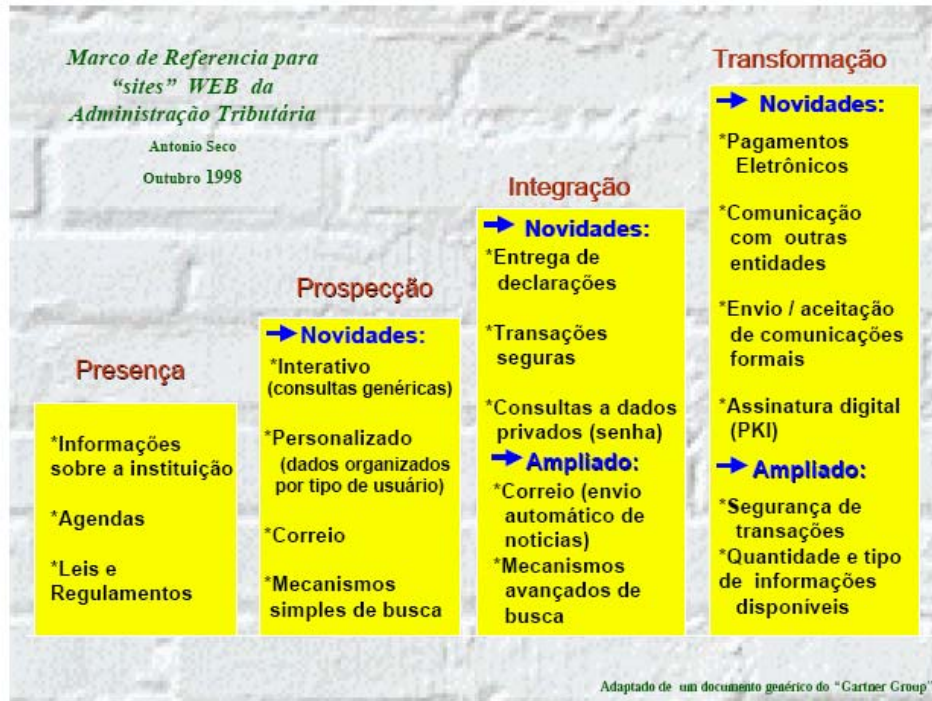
Marco de Referencia para "sites" WEB da Administração Tributária
Antonio Seco
Outubro 1998

Presença

*Informações sobre a instituição

*Agendas

*Leis e Regulamentos

Prospecção

Novidades:

*Interativo (consultas genéricas)

*Personalizado (dados organizados por tipo de usuário)

*Correio

*Mecanismos simples de busca

Integração

Novidades:

*Entrega de declarações

*Transações seguras

*Consultas a dados privados (senha)

Ampliado:

*Correio (envio automático de noticias)

*Mecanismos avançados de busca

Transformação

Novidades:

*Pagamentos Eletrônicos

*Comunicação com outras entidades

*Envio / aceitação de comunicações formais

*Assinatura digital (PKI)

Ampliado:

*Segurança de transações

*Quantidade e tipo de informações disponíveis

Adaptado de um documento genérico do "Gartner Group"